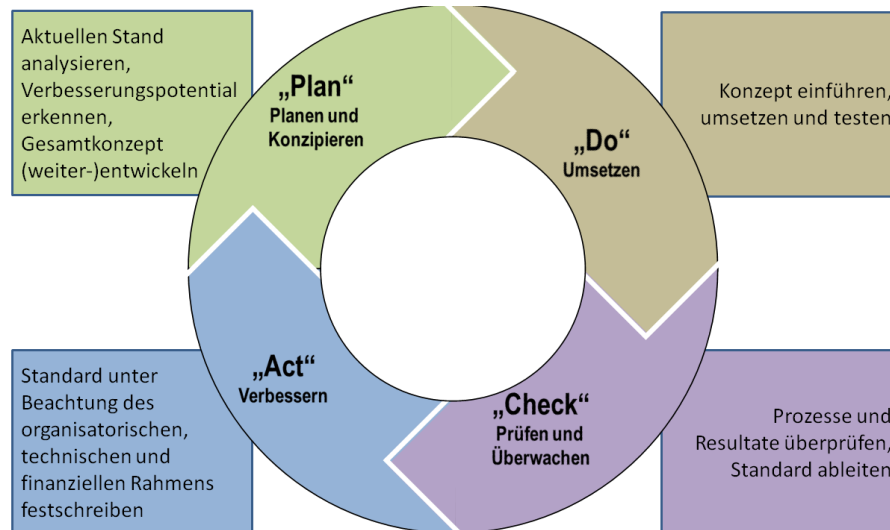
Aktuellen Stand analysieren, Verbesserungspotential erkennen, Gesamtkonzept (weiter-)entwickeln

„Plan“
Planen und Konzipieren

Konzept einführen, umsetzen und testen

„Do“
Umsetzen

„Act“
Verbessern

Standard unter Beachtung des organisatorischen, technischen und finanziellen Rahmens festschreiben

„Check“
Prüfen und Überwachen

Prozesse und Resultate überprüfen, Standard ableiten